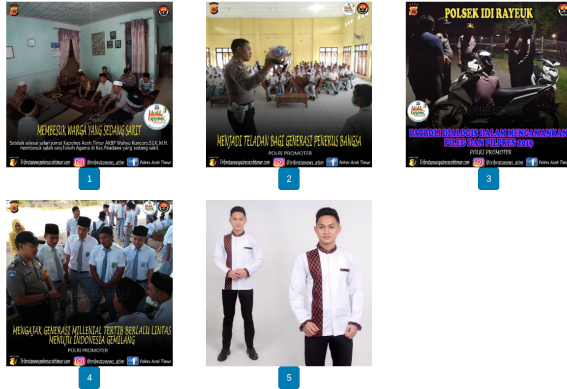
MEMBESUK WARGA YANG SEDANG SAKIT

Setelah selesai sahari jumat Kapolres Aceh Timur AKBP Wahyu Kuncoro,S.I.K,M.H. membesuk salah satu Warga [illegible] yang sedang sakit.

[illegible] @tribratanews_actim Polres Aceh Timur

1

MENJADI TELADAN BAGI GENERASI PENERUS BANGSA

POLRI PROMOTER

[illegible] @tribratanews_actim Polres Aceh Timur

2

POLSEK IDI RAYEUK

PATROLI DIALOGIS DALAM MENGAMANKAN PILEG DAN PILPRES 2019

POLRI PROMOTER

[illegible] @tribratanews_actim Polres Aceh Timur

3

MENGAJAK GENERASI MILLENIAL TERTIB BERLALU LINTAS MENUJU INDONESIA GEMILANG

POLRI PROMOTER

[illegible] @tribratanews_actim Polres Aceh Timur

4

5